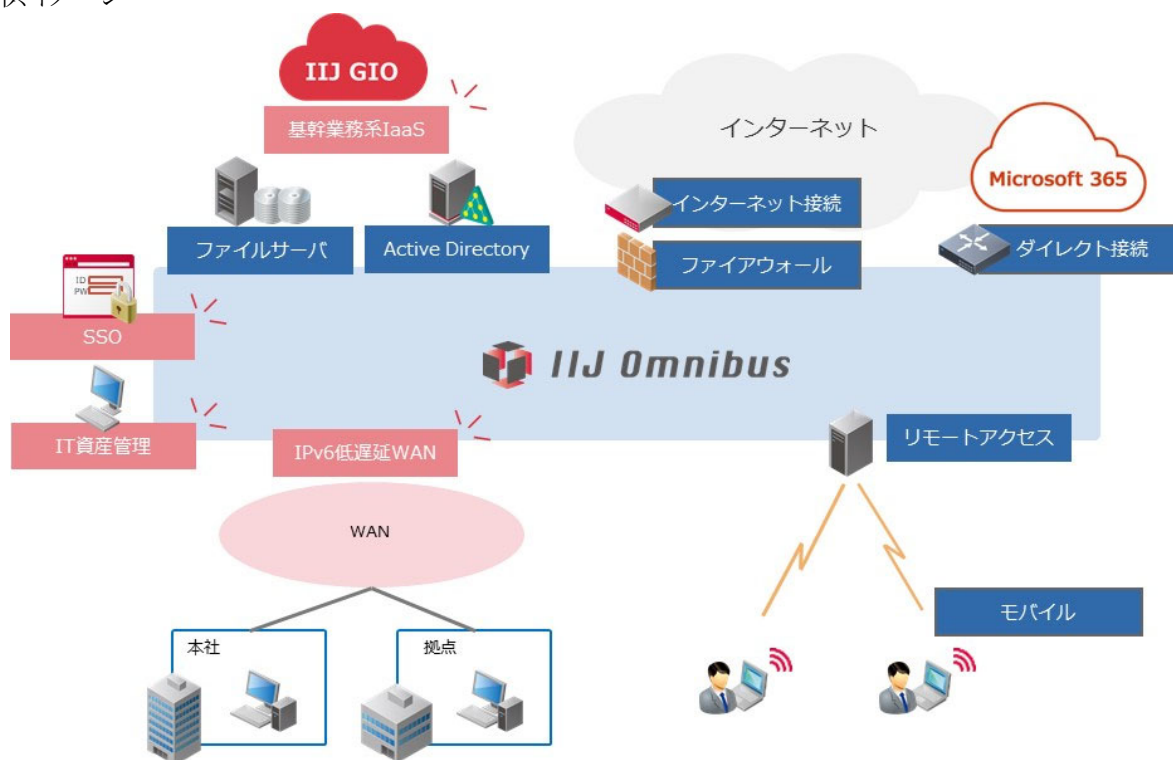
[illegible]イメージ

IIJ GIO

基幹業務系IaaS

ファイルサーバ

Active Directory

インターネット

インターネット接続

ファイアウォール

Microsoft 365

ダイレクト接続

ID
PW

SSO

IIJ Omnibus

IT資産管理

IPv6低遅延WAN

リモートアクセス

WAN

モバイル

本社

拠点